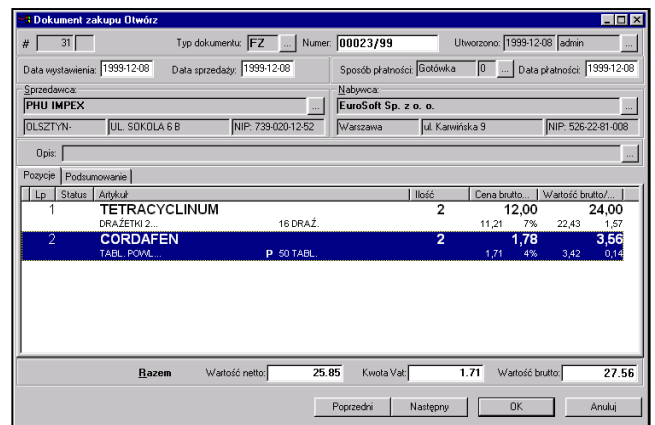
Dokument zakupu Otwórz

# 31 Typ dokumentu: FZ ... Numer: 00023/99 Utworzono: 1999-12-08 admin ...

Data wystawienia: 1999-12-08 Data sprzedaży: 1999-12-08 Sposób płatności: Gotówka 0 ... Data płatności: 1999-12-08

Sprzedawca:
PHU IMPEX ...
OLSZTYN- UL. SOKOLA 6 B NIP: 739-020-12-52

Nabywca:
EuroSoft Sp. z o. o. ...
Warszawa ul. Karwińska 9 NIP: 526-22-81-008

Opis: ...

Pozycje Podsumowanie

| Lp | Status | Artykuł | | Ilość | Cena brutto... | | Wartość brutto/... | |
|---|---|---|---|---|---|---|---|---|
| 1 | | TETRACYCLINUM | | 2 | 12,00 | | 24,00 | |
| | | DRAŻETKI 2... | 16 DRAŻ. | | 11,21 | 7% | 22,43 | 1,57 |
| 2 | | CORDAFEN | | 2 | 1,78 | | 3,56 | |
| | | TABL. POWL.... | P 50 TABL. | | 1,71 | 4% | 3,42 | 0,14 |

Razem Wartość netto: 25.85 Kwota Vat: 1.71 Wartość brutto: 27.56

Poprzedni Następny OK Anuluj